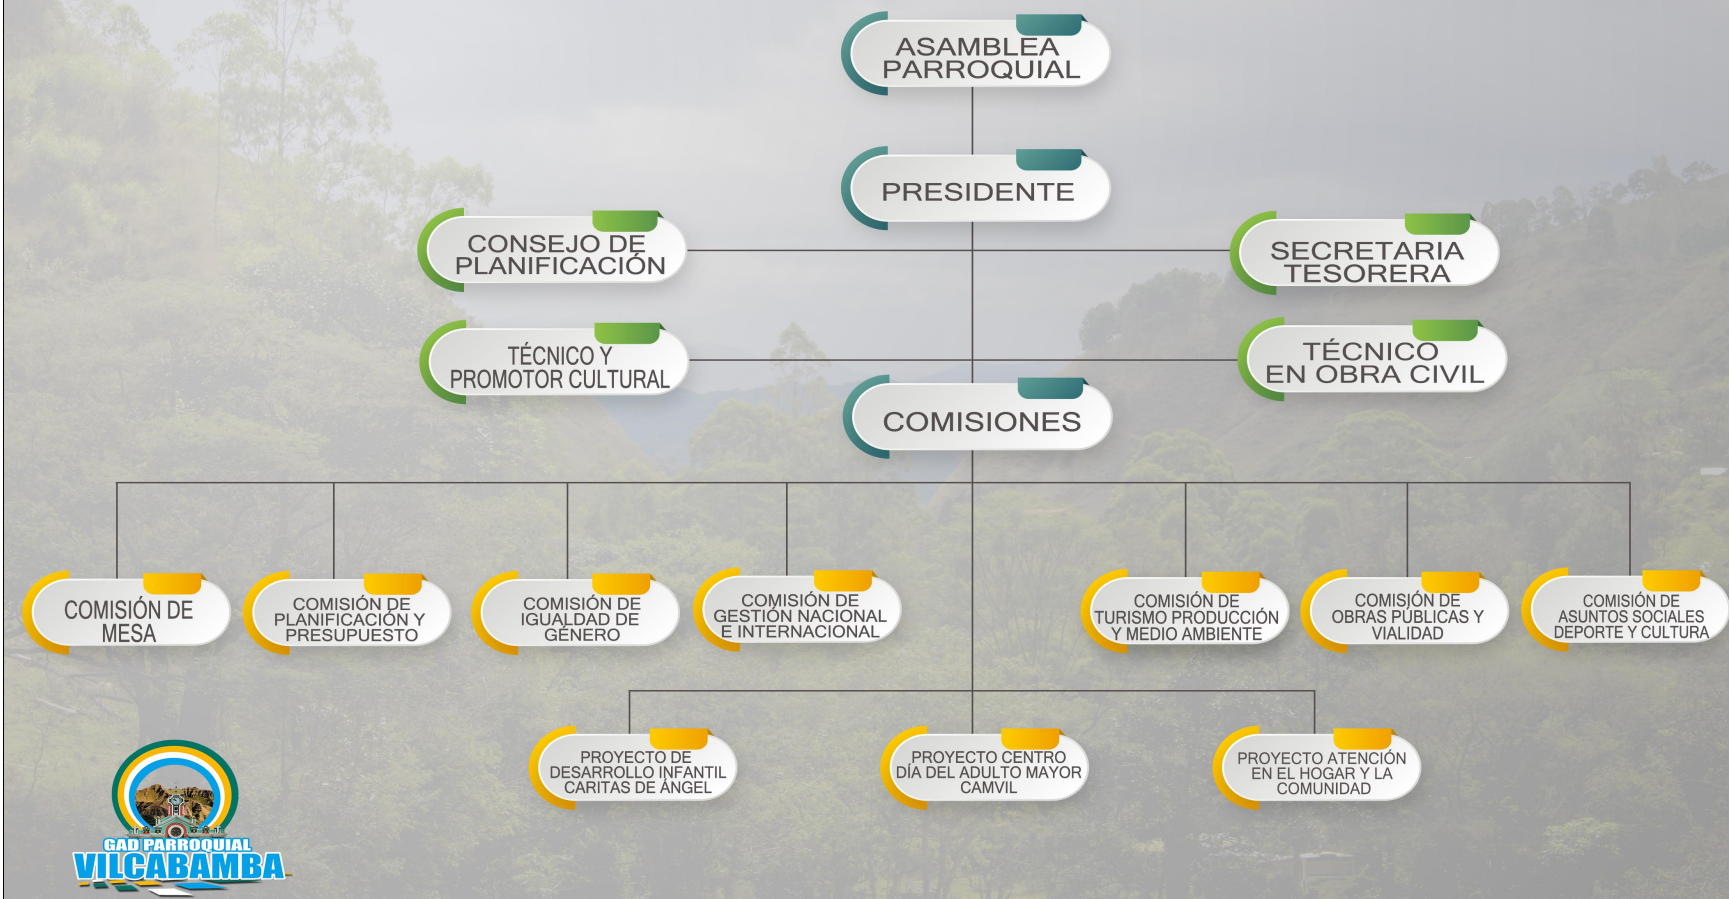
ASAMBLEA PARROQUIAL

PRESIDENTE

CONSEJO DE PLANIFICACIÓN

SECRETARIA TESORERA

TÉCNICO Y PROMOTOR CULTURAL

TÉCNICO EN OBRA CIVIL

COMISIONES

COMISIÓN DE MESA

COMISIÓN DE PLANIFICACIÓN Y PRESUPUESTO

COMISIÓN DE IGUALDAD DE GÉNERO

COMISIÓN DE GESTIÓN NACIONAL E INTERNACIONAL

COMISIÓN DE TURISMO PRODUCCIÓN Y MEDIO AMBIENTE

COMISIÓN DE OBRAS PÚBLICAS Y VIALIDAD

COMISIÓN DE ASUNTOS SOCIALES DEPORTE Y CULTURA

PROYECTO DE DESARROLLO INFANTIL CARITAS DE ÁNGEL

PROYECTO CENTRO DÍA DEL ADULTO MAYOR CAMVIL

PROYECTO ATENCIÓN EN EL HOGAR Y LA COMUNIDAD

GAD PARROQUIAL VILCABAMBA